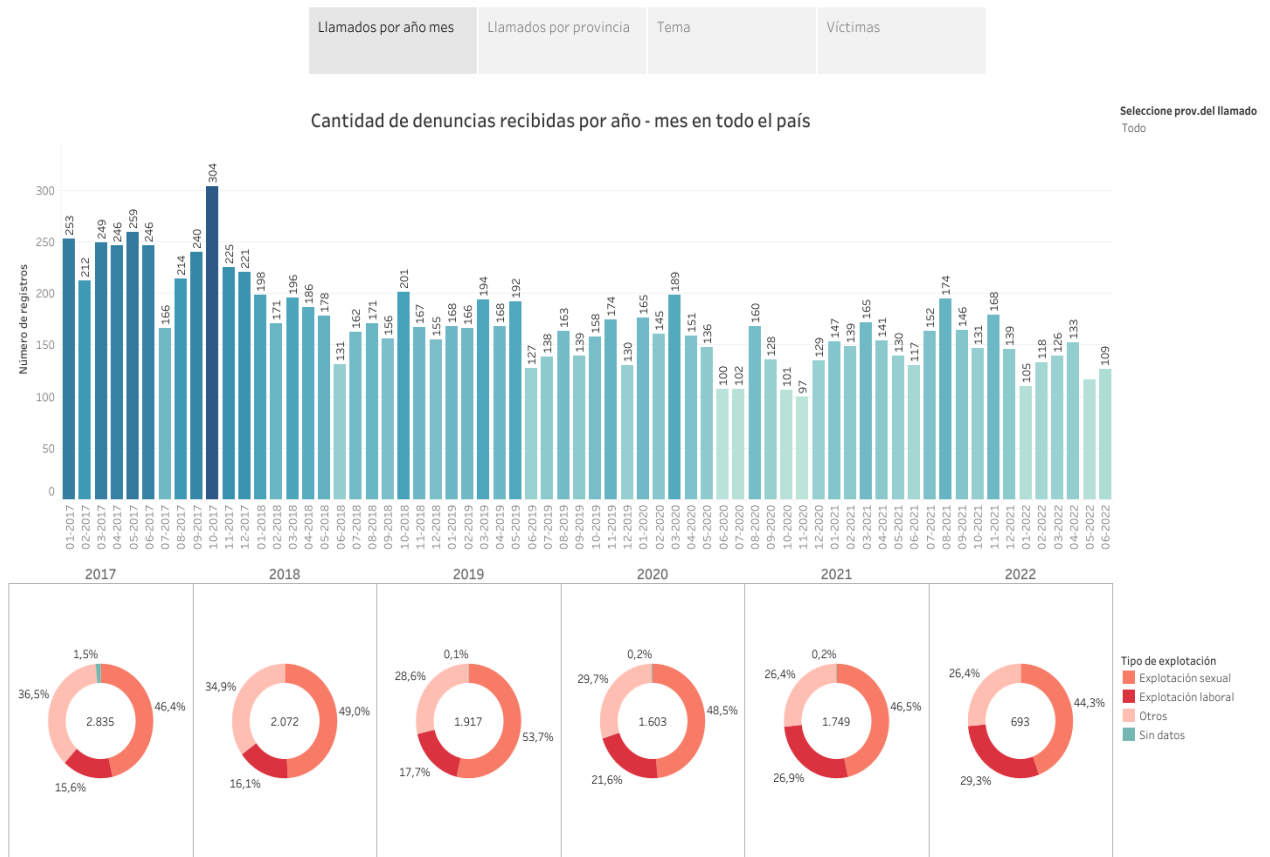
Llamados por año mes | Llamados por provincia | Tema | Víctimas

Cantidad de denuncias recibidas por año - mes en todo el país

Seleccione prov.del llamado
Todo

Número de registros

300
250
200
150
100
50
0

253 212 249 246 259 246 166 214 240 304 225 221 198 171 196 186 178 131 162 171 156 201 167 155 168 166 194 168 192 127 138 163 139 158 174 130 165 145 189 151 136 100 102 160 128 101 97 129 147 139 165 141 130 117 152 174 146 131 168 139 105 118 126 133 109

01-2017 02-2017 03-2017 04-2017 05-2017 06-2017 07-2017 08-2017 09-2017 10-2017 11-2017 12-2017 01-2018 02-2018 03-2018 04-2018 05-2018 06-2018 07-2018 08-2018 09-2018 10-2018 11-2018 12-2018 01-2019 02-2019 03-2019 04-2019 05-2019 06-2019 07-2019 08-2019 09-2019 10-2019 11-2019 12-2019 01-2020 02-2020 03-2020 04-2020 05-2020 06-2020 07-2020 08-2020 09-2020 10-2020 11-2020 12-2020 01-2021 02-2021 03-2021 04-2021 05-2021 06-2021 07-2021 08-2021 09-2021 10-2021 11-2021 12-2021 01-2022 02-2022 03-2022 04-2022 05-2022 06-2022

2017
1,5%
36,5%
2.835
46,4%
15,6%

2018
34,9%
2.072
49,0%
16,1%

2019
0,1%
28,6%
1.917
53,7%
17,7%

2020
0,2%
29,7%
1.603
48,5%
21,6%

2021
0,2%
26,4%
1.749
46,5%
26,9%

2022
26,4%
693
44,3%
29,3%

Tipo de explotación
Explotación sexual
Explotación laboral
Otros
Sin datos